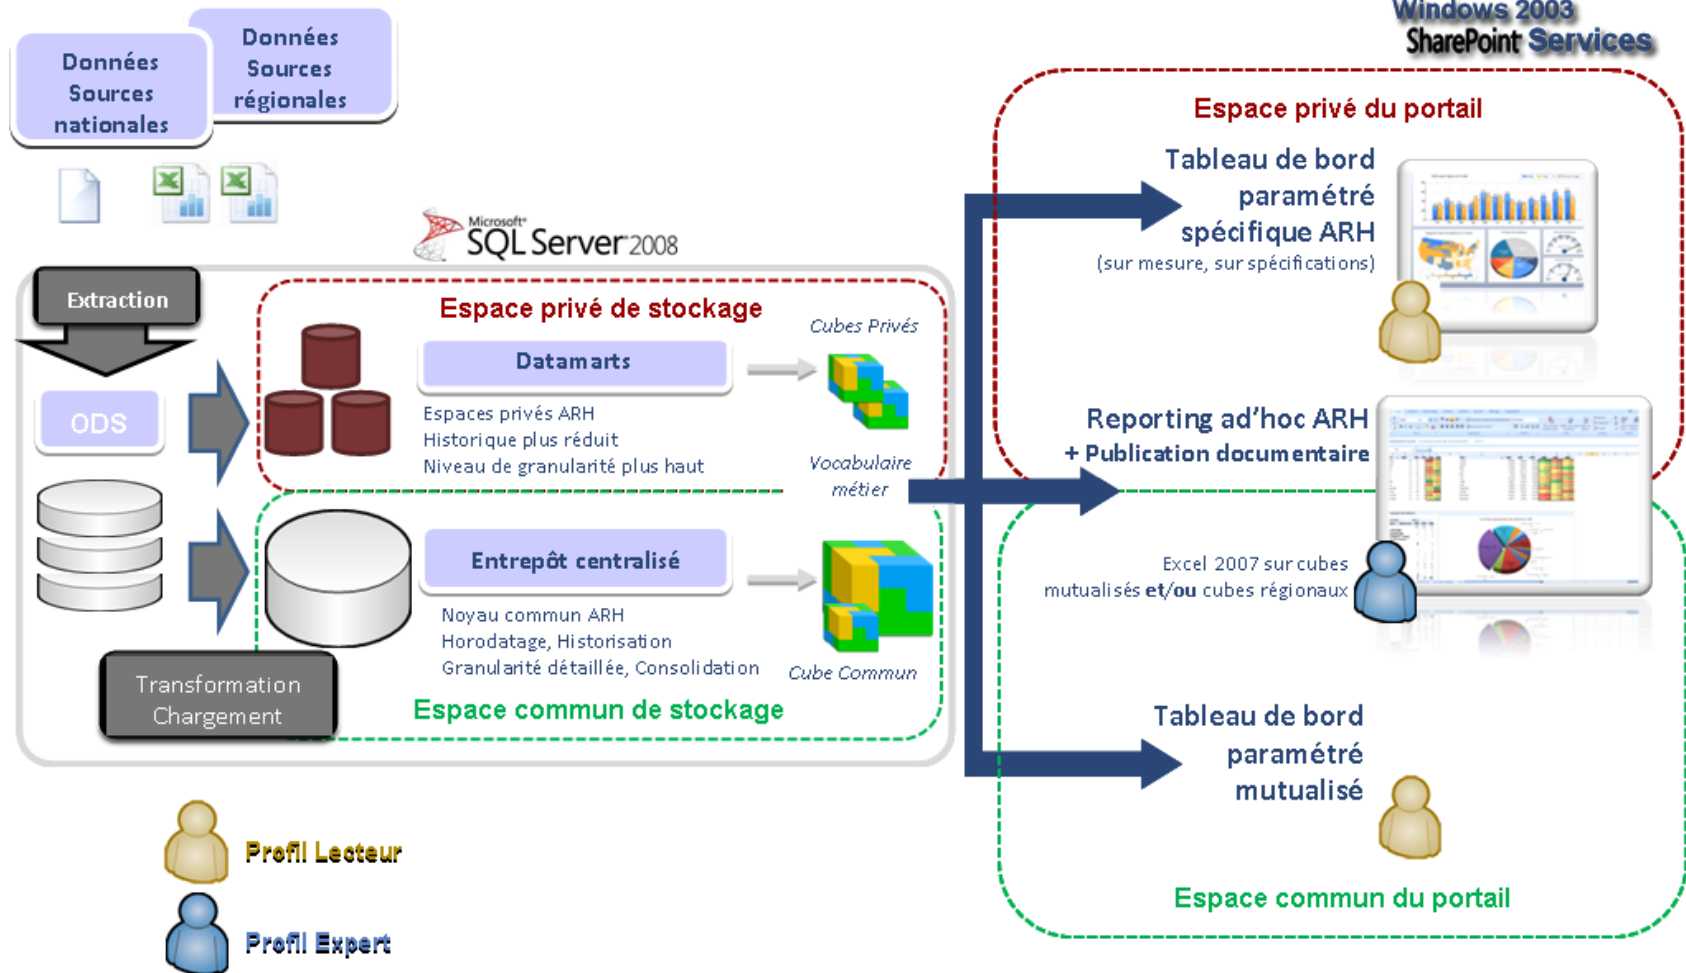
Données Sources nationales

Données Sources régionales

Windows 2003
SharePoint Services

Espace privé du portail

Microsoft SQL Server 2008

Extraction

ODS

Espace privé de stockage

Datamarts

Cubes Privés

Espaces privés ARH
Historique plus réduit
Niveau de granularité plus haut

Vocabulaire métier

Entrepôt centralisé

Noyau commun ARH
Horodatage, Historisation
Granularité détaillée, Consolidation

Cube Commun

Transformation
Chargement

Espace commun de stockage

Tableau de bord paramétré spécifique ARH
(sur mesure, sur spécifications)

Reporting ad'hoc ARH
+ Publication documentaire

Excel 2007 sur cubes mutualisés et/ou cubes régionaux

Tableau de bord paramétré mutualisé

Espace commun du portail

Profil Lecteur

Profil Expert